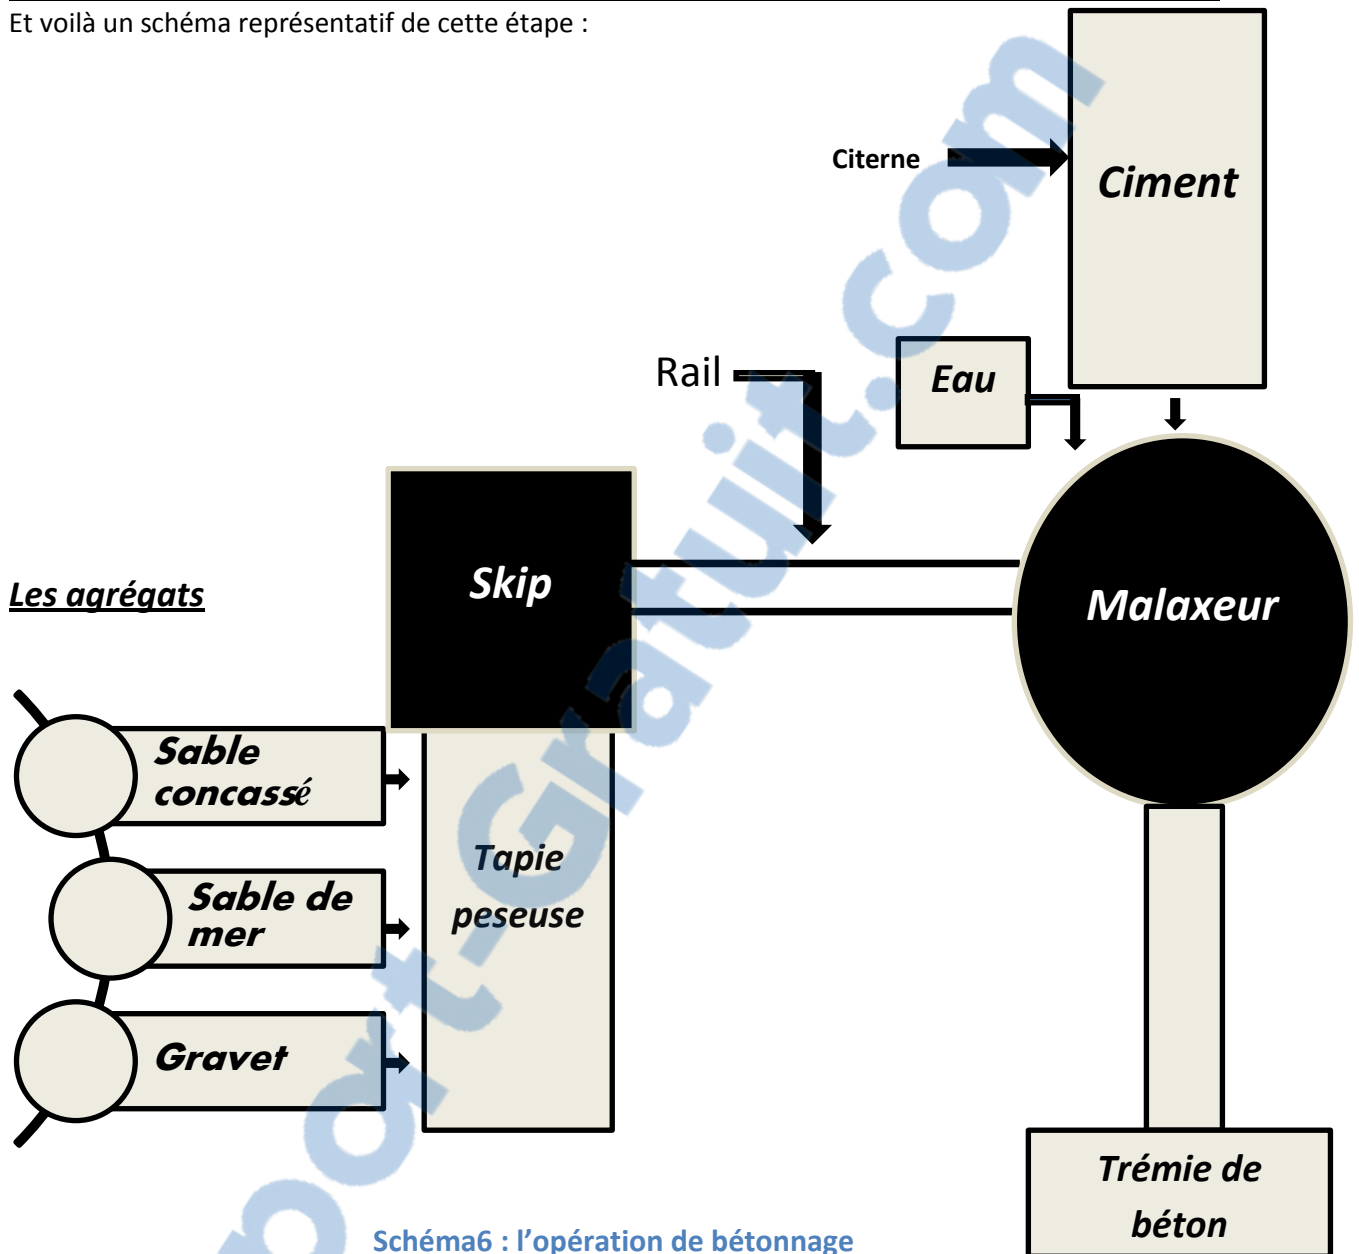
Et voilà un schéma représentatif de cette étape :

Citerne

Ciment

Rail

Eau

Skip

Malaxeur

Les agrégats

Sable concassé

Sable de mer

Gravet

Tapie peseuse

Trémie de béton

port-Gratuit.com

Schéma6 : l'opération de bétonnage